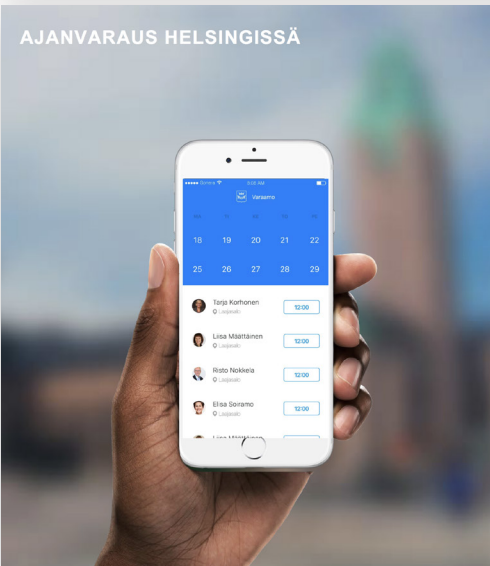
AJANVARAUS HELSINGISSÄ

Carrier 9:41 AM

Varaamo

18 19 20 21 22

25 26 27 28 29

Tarja Korhonen
Laajasalo
12:00

Liisa Määttäinen
Laajasalo
12:00

Risto Nokkela
Laajasalo
12:00

Elisa Soiramo
Laajasalo
12:00

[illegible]